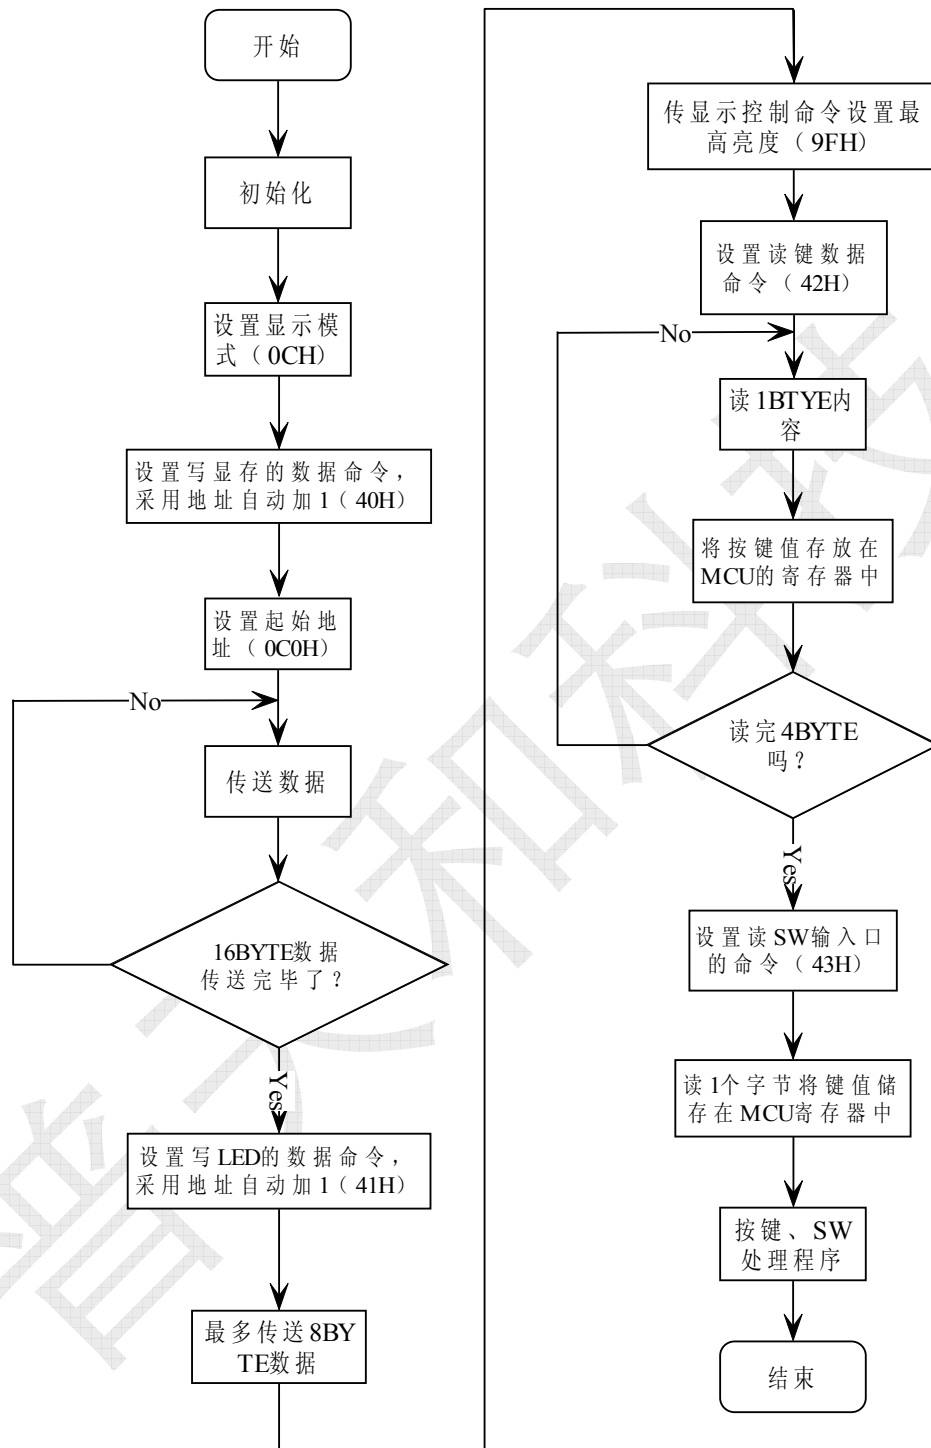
开始

初始化

设置显示模式（0CH）

设置写显存的数据命令，采用地址自动加1（40H）

设置起始地址（0C0H）

No

传送数据

16BYTE数据传送完毕了？

Yes

设置写LED的数据命令，采用地址自动加1（41H）

最多传送8BYTE数据

传显示控制命令设置最高亮度（9FH）

设置读键数据命令（42H）

No

读1BTYE内容

将按键值存放在MCU的寄存器中

读完4BYTE吗？

Yes

设置读SW输入口的命令（43H）

读1个字节将键值储存在MCU寄存器中

按键、SW处理程序

结束